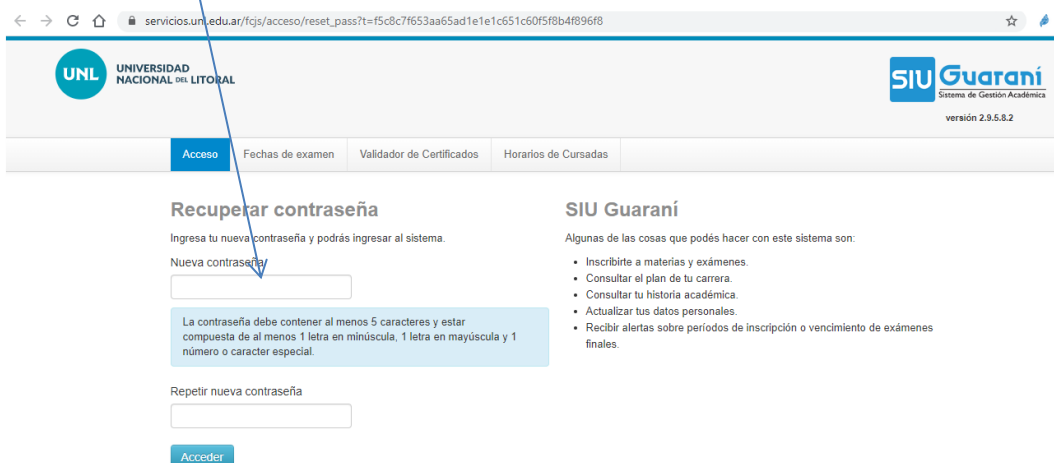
servicios.unl.edu.ar/fcjs/acceso/reset_pass?t=f5c8c7f653aa65ad1e1e1c651c60f5f8b4f896f8

UNL UNIVERSIDAD NACIONAL DEL LITORAL

SIU Guaraní
Sistema de Gestión Académica
versión 2.9.5.8.2

Acceso | Fechas de examen | Validador de Certificados | Horarios de Cursadas

Recuperar contraseña

Ingresa tu nueva contraseña y podrás ingresar al sistema.

Nueva contraseña

La contraseña debe contener al menos 5 caracteres y estar compuesta de al menos 1 letra en minúscula, 1 letra en mayúscula y 1 número o caracter especial.

Repetir nueva contraseña

Acceder

SIU Guaraní

Algunas de las cosas que podés hacer con este sistema son:

- Inscribirte a materias y exámenes.
- Consultar el plan de tu carrera.
- Consultar tu historia académica.
- Actualizar tus datos personales.
- Recibir alertas sobre períodos de inscripción o vencimiento de exámenes finales.